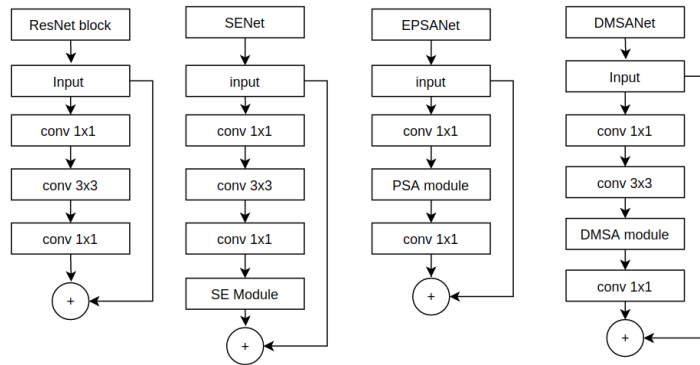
ResNet block

Input

conv 1x1

conv 3x3

conv 1x1

+

SENet

input

conv 1x1

conv 3x3

conv 1x1

SE Module

+

EPSANet

input

conv 1x1

PSA module

conv 1x1

+

DMSANet

Input

conv 1x1

conv 3x3

DMSA module

conv 1x1

+